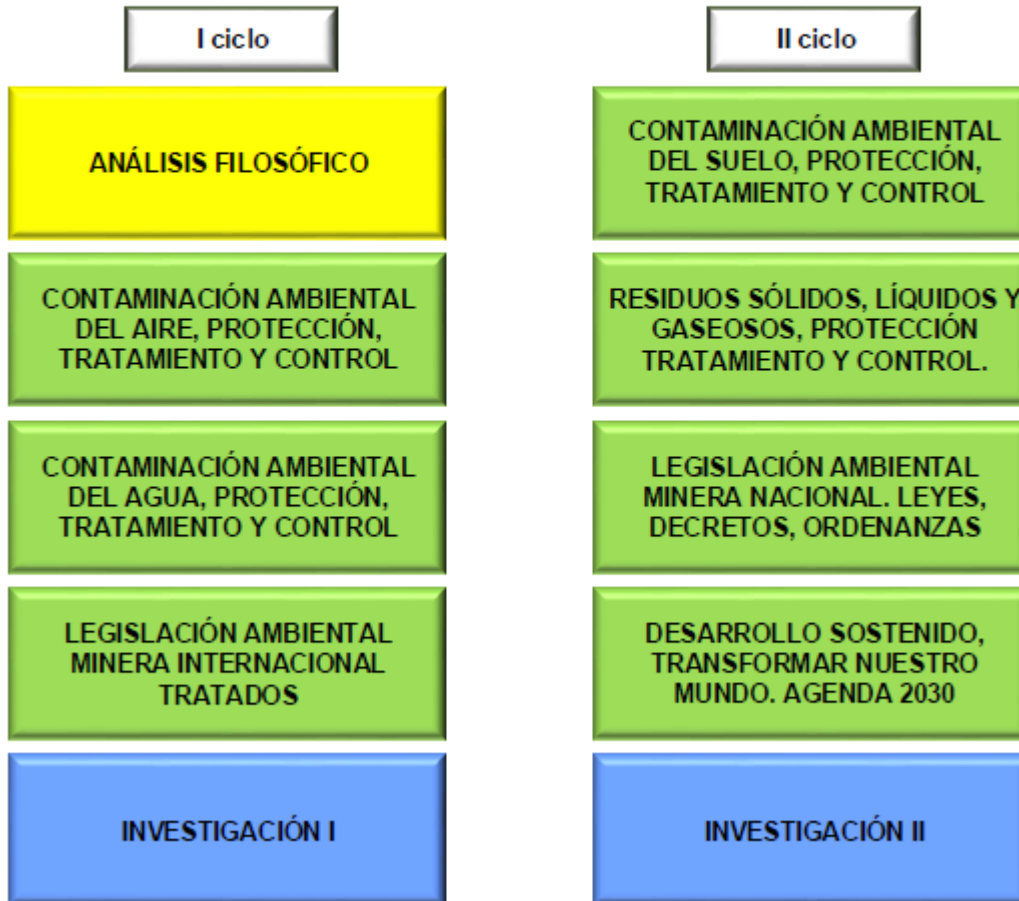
I ciclo

ANÁLISIS FILOSÓFICO

CONTAMINACIÓN AMBIENTAL DEL AIRE, PROTECCIÓN, TRATAMIENTO Y CONTROL

CONTAMINACIÓN AMBIENTAL DEL AGUA, PROTECCIÓN, TRATAMIENTO Y CONTROL

LEGISLACIÓN AMBIENTAL MINERA INTERNACIONAL TRATADOS

INVESTIGACIÓN I

II ciclo

CONTAMINACIÓN AMBIENTAL DEL SUELO, PROTECCIÓN, TRATAMIENTO Y CONTROL

RESIDUOS SÓLIDOS, LÍQUIDOS Y GASEOSOS, PROTECCIÓN TRATAMIENTO Y CONTROL.

LEGISLACIÓN AMBIENTAL MINERA NACIONAL. LEYES, DECRETOS, ORDENANZAS

DESARROLLO SOSTENIDO, TRANSFORMAR NUESTRO MUNDO. AGENDA 2030

INVESTIGACIÓN II